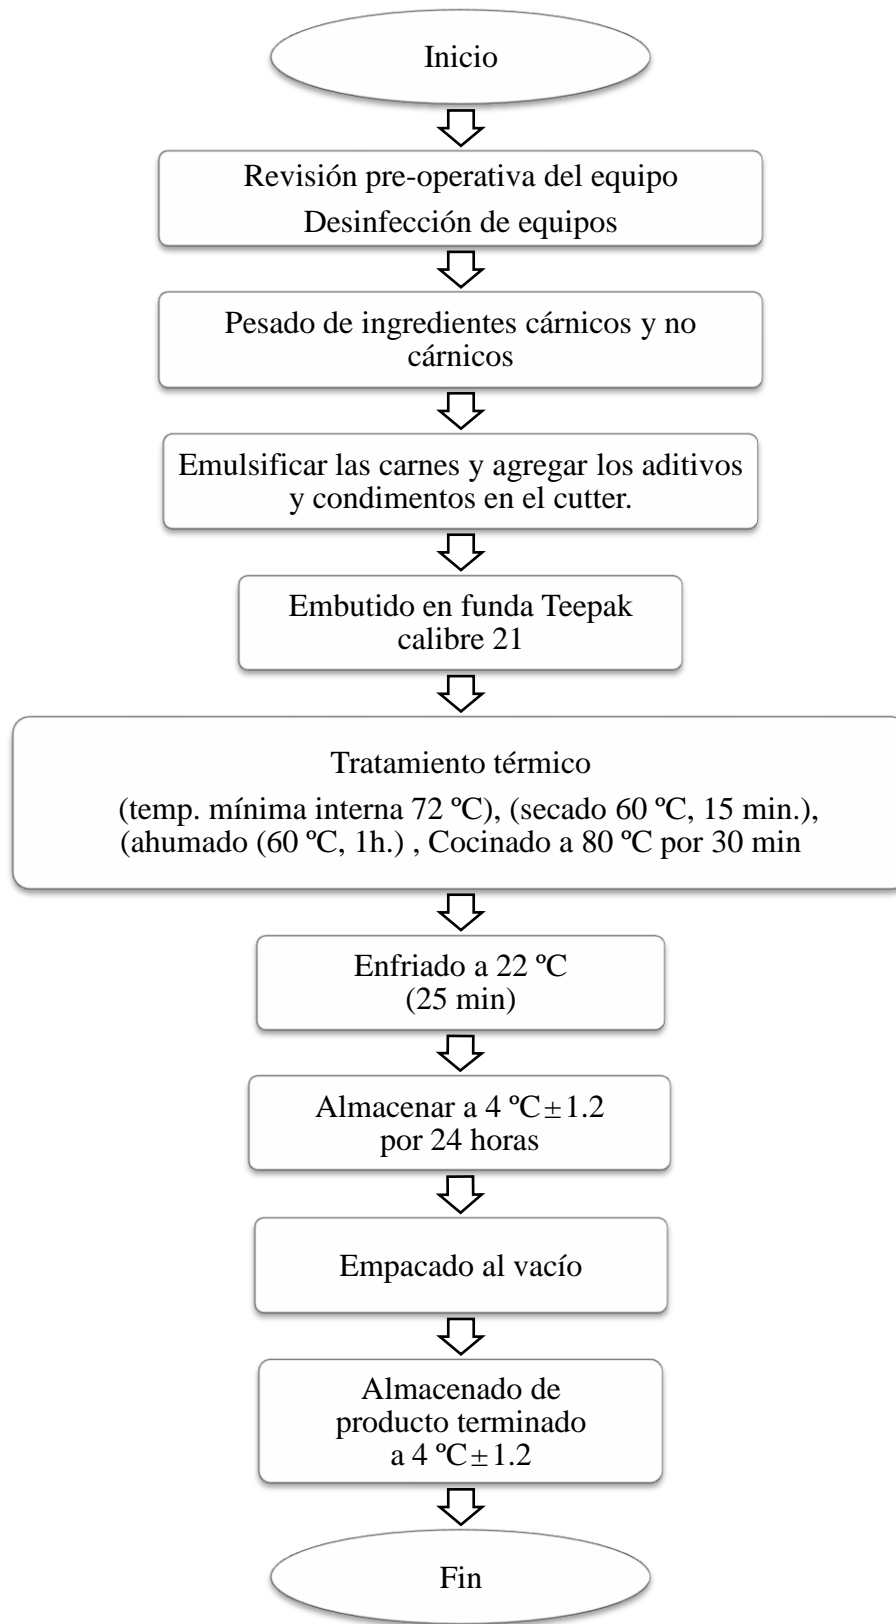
Inicio

Revisión pre-operativa del equipo
Desinfección de equipos

Pesado de ingredientes cárnicos y no cárnicos

Emulsificar las carnes y agregar los aditivos y condimentos en el cutter.

Embutido en funda Teepak calibre 21

Tratamiento térmico
(temp. mínima interna 72 ºC), (secado 60 ºC, 15 min.), (ahumado (60 ºC, 1h.) , Cocinado a 80 ºC por 30 min

Enfriado a 22 ºC
(25 min)

Almacenar a 4 ºC$\pm$1.2
por 24 horas

Empacado al vacío

Almacenado de producto terminado a 4 ºC$\pm$1.2

Fin